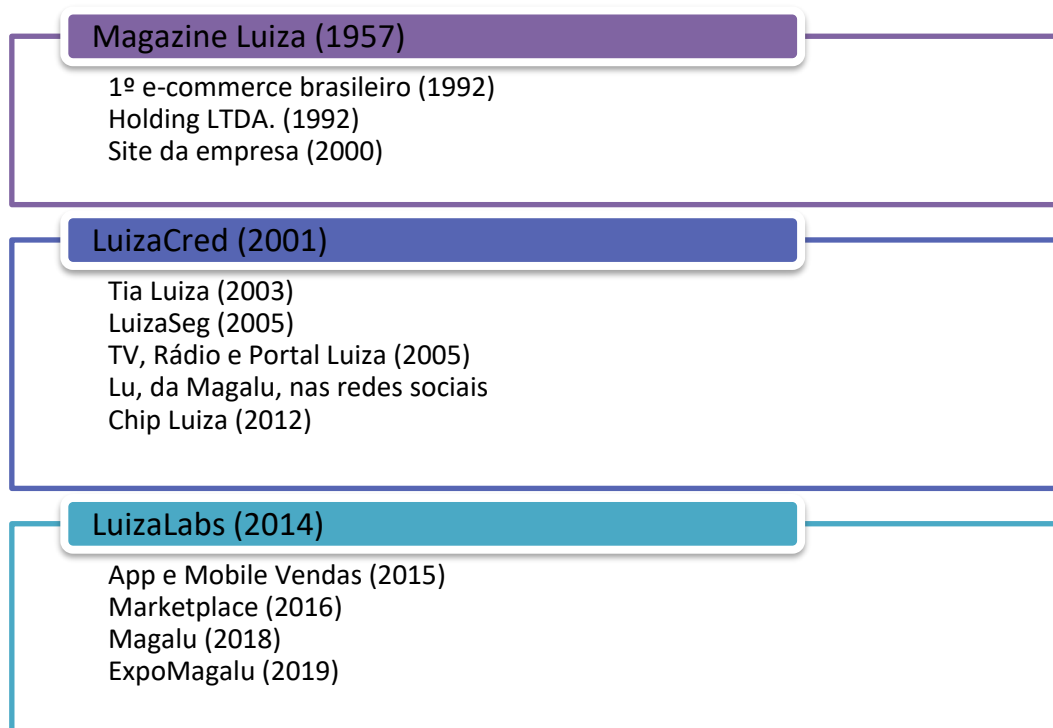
Magazine Luiza (1957)

1º e-commerce brasileiro (1992)
Holding LTDA. (1992)
Site da empresa (2000)

LuizaCred (2001)

Tia Luiza (2003)
LuizaSeg (2005)
TV, Rádio e Portal Luiza (2005)
Lu, da Magalu, nas redes sociais
Chip Luiza (2012)

LuizaLabs (2014)

App e Mobile Vendas (2015)
Marketplace (2016)
Magalu (2018)
ExpoMagalu (2019)